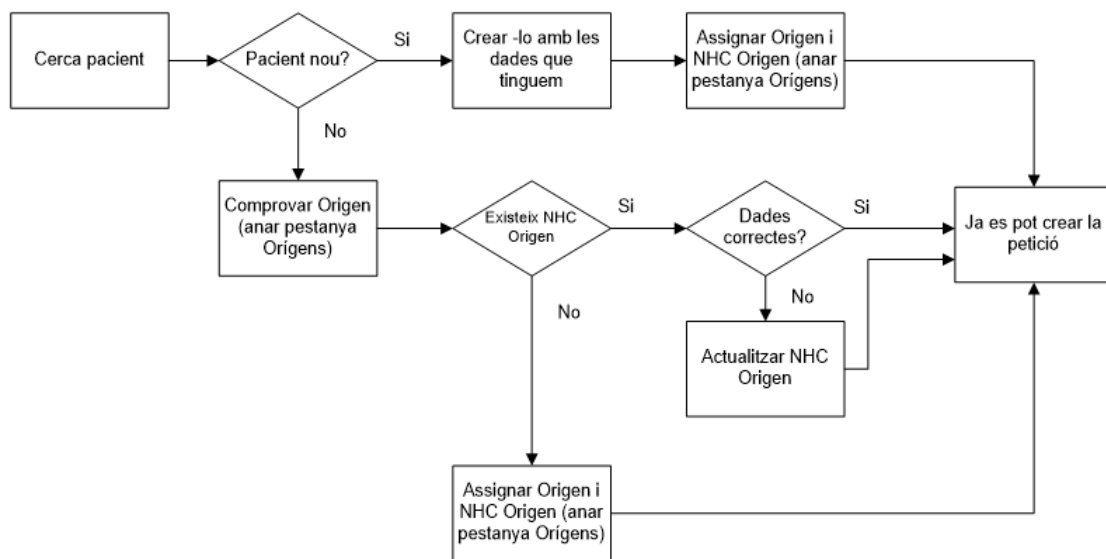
Cerca pacient

Pacient nou?

Si

Crear -lo amb les dades que tinguem

Assignar Origen i NHC Origen (anar pestanya Orígens)

No

Comprovar Origen (anar pestanya Orígens)

Existeix NHC Origen

Si

Dades correctes?

Si

Ja es pot crear la petició

No

No

Actualitzar NHC Origen

Assignar Origen i NHC Origen (anar pestanya Orígens)